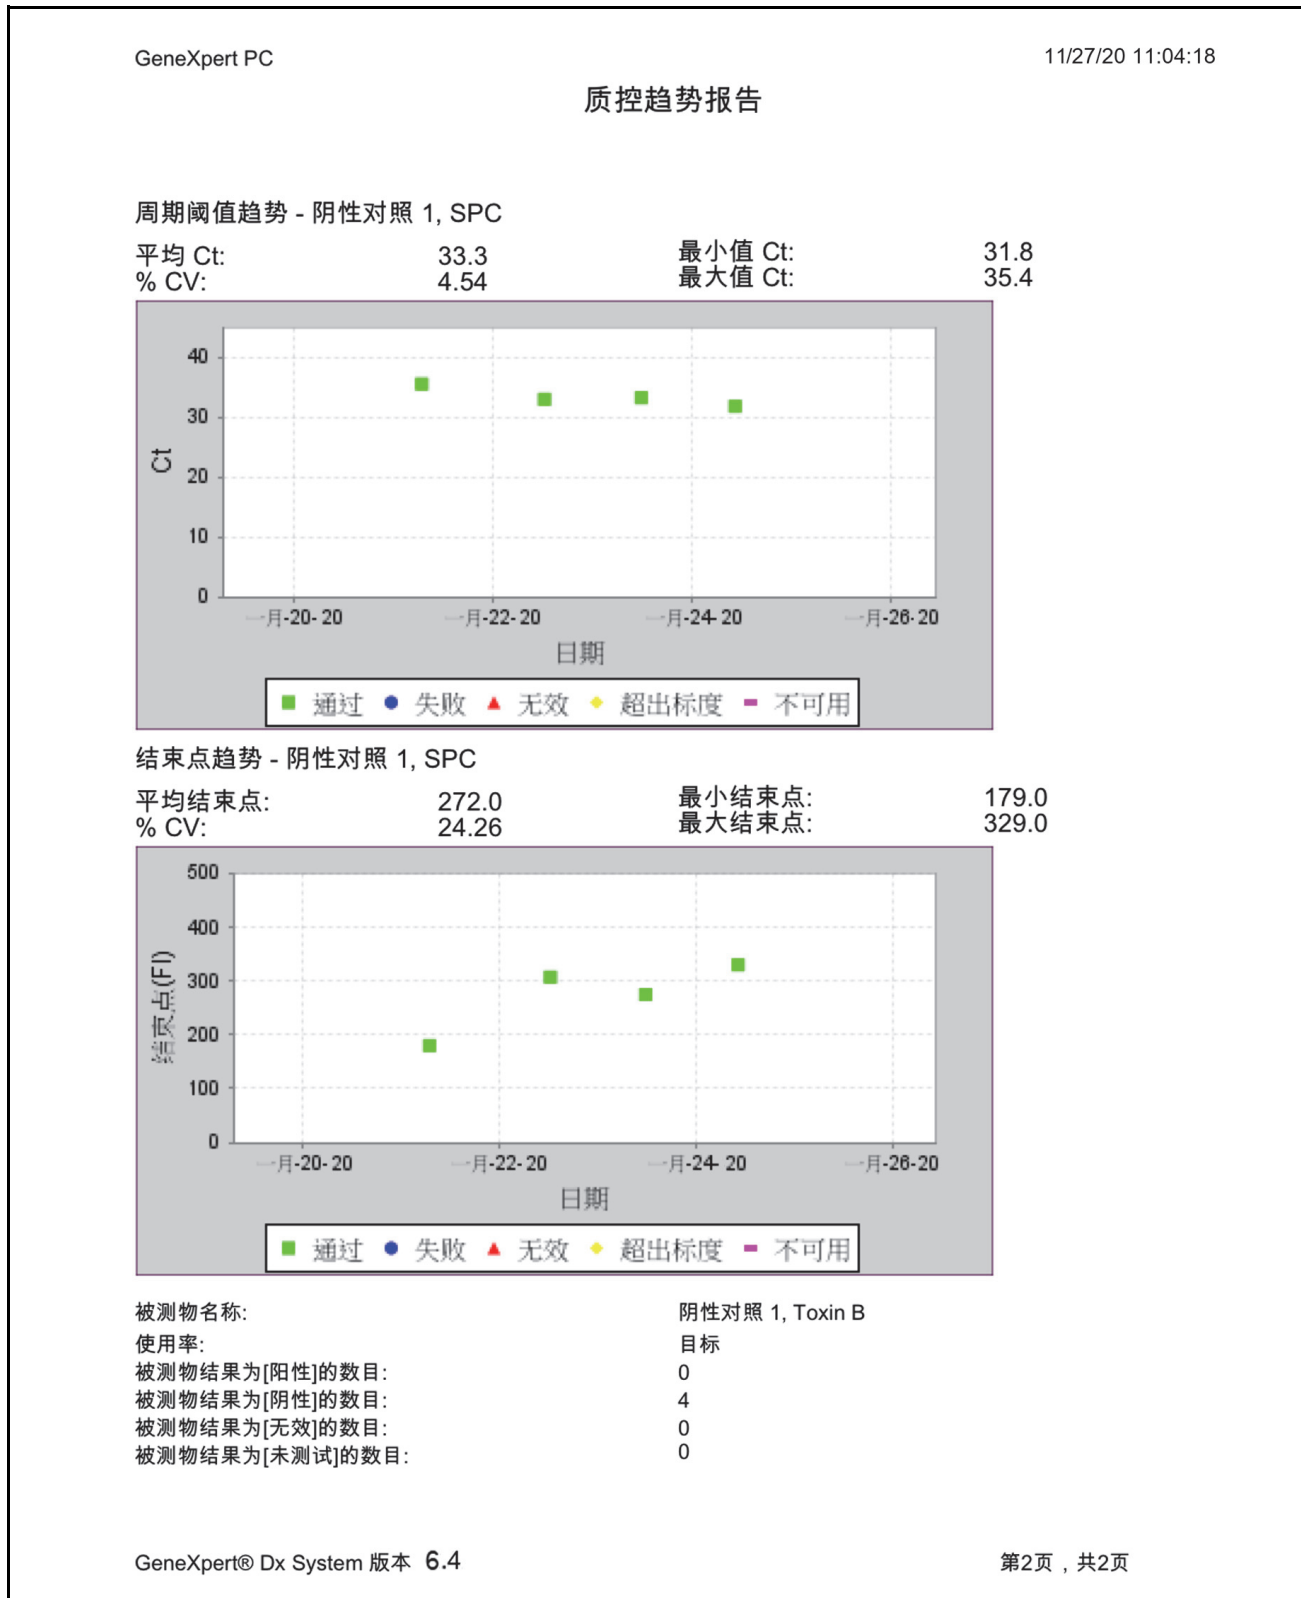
GeneXpert PC

11/27/20 11:04:18

质控趋势报告

周期阈值趋势 - 阴性对照 1, SPC

| | | | |
|---|---|---|---|
| 平均 Ct: | 33.3 | 最小值 Ct: | 31.8 |
| % CV: | 4.54 | 最大值 Ct: | 35.4 |

40
30
20
10
0
Ct
一月-20-20
一月-22-20
一月-24-20
一月-26-20
日期

通过 失败 无效 超出标度 不可用

结束点趋势 - 阴性对照 1, SPC

| | | | |
|---|---|---|---|
| 平均结束点: | 272.0 | 最小结束点: | 179.0 |
| % CV: | 24.26 | 最大结束点: | 329.0 |

500
400
300
200
100
0
结束点(FI)
一月-20-20
一月-22-20
一月-24-20
一月-26-20
日期

通过 失败 无效 超出标度 不可用

| | |
|---|---|
| 被测物名称: | 阴性对照 1, Toxin B |
| 使用率: | 目标 |
| 被测物结果为[阳性]的数目: | 0 |
| 被测物结果为[阴性]的数目: | 4 |
| 被测物结果为[无效]的数目: | 0 |
| 被测物结果为[未测试]的数目: | 0 |

GeneXpert® Dx System 版本 6.4

第2页，共2页